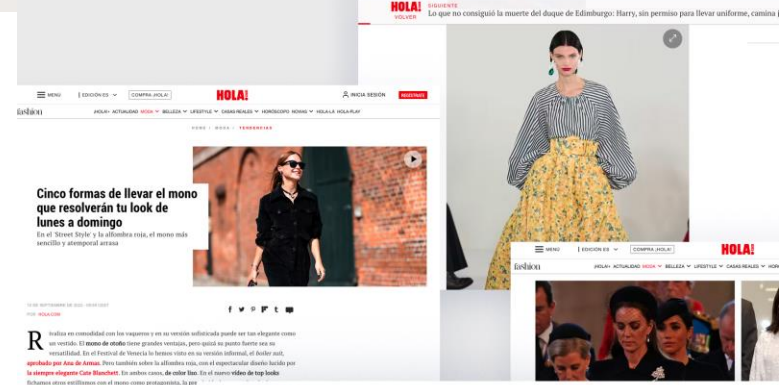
HOLA! VOLVER
SIGUIENTE
Lo que no consiguió la muerte del duque de Edimburgo: Harry, sin permiso para llevar uniforme, camina

MENÚ | EDICIÓN ES | COMPRA ¡HOLA! | HOLA! | INICIA SESIÓN | REGISTRATE

fashion | ¡HOLA! ACTUALIDAD MODA BELLEZA LIFESTYLE CASAS REALES HORÓSCOPO NOVIAS HOLA LA HOLA PLAY

HOME | MODA | TENDENCIAS

Cinco formas de llevar el mono que resolverán tu look de lunes a domingo

En el 'Street Style' y la alfombra roja, el mono más sencillo y atemporal arrasa

POR HOLA.COM

Realiza en comodidad con los vaqueros y en su versión sofisticada puede ser tan elegante como un vestido. El mono de otoño tiene grandes ventajas, pero quizá su punto fuerte sea su versatilidad. En el Festival de Venecia lo hemos visto en su versión informal, el boiler suit, aprobado por Ana de Armas. Pero también sobre la alfombra roja, con el espectacular diseño lucido por la siempre elegante Cate Blanchett. En ambos casos, de color liso. En el nuevo vídeo de top looks fichamos otros estilismos con el mono como protagonista, la pr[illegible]

MENÚ | EDICIÓN ES | COMPRA ¡HOLA! | HOLA!
fashion | ¡HOLA! ACTUALIDAD MODA BELLEZA LIFESTYLE CASAS REALES HORÓ